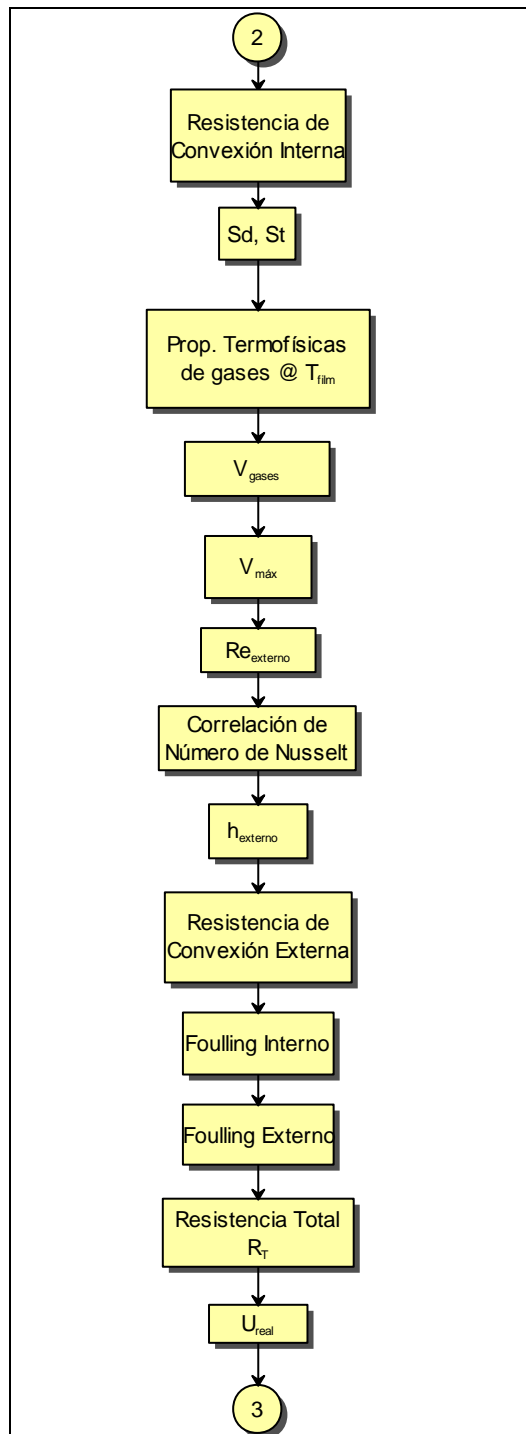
2

Resistencia de Convexión Interna

Sd, St

Prop. Termofísicas de gases @ $T_{film}$

$V_{gases}$

$V_{máx}$

$Re_{externo}$

Correlación de Número de Nusselt

$h_{externo}$

Resistencia de Convexión Externa

Foulling Interno

Foulling Externo

Resistencia Total $R_T$

$U_{real}$

3